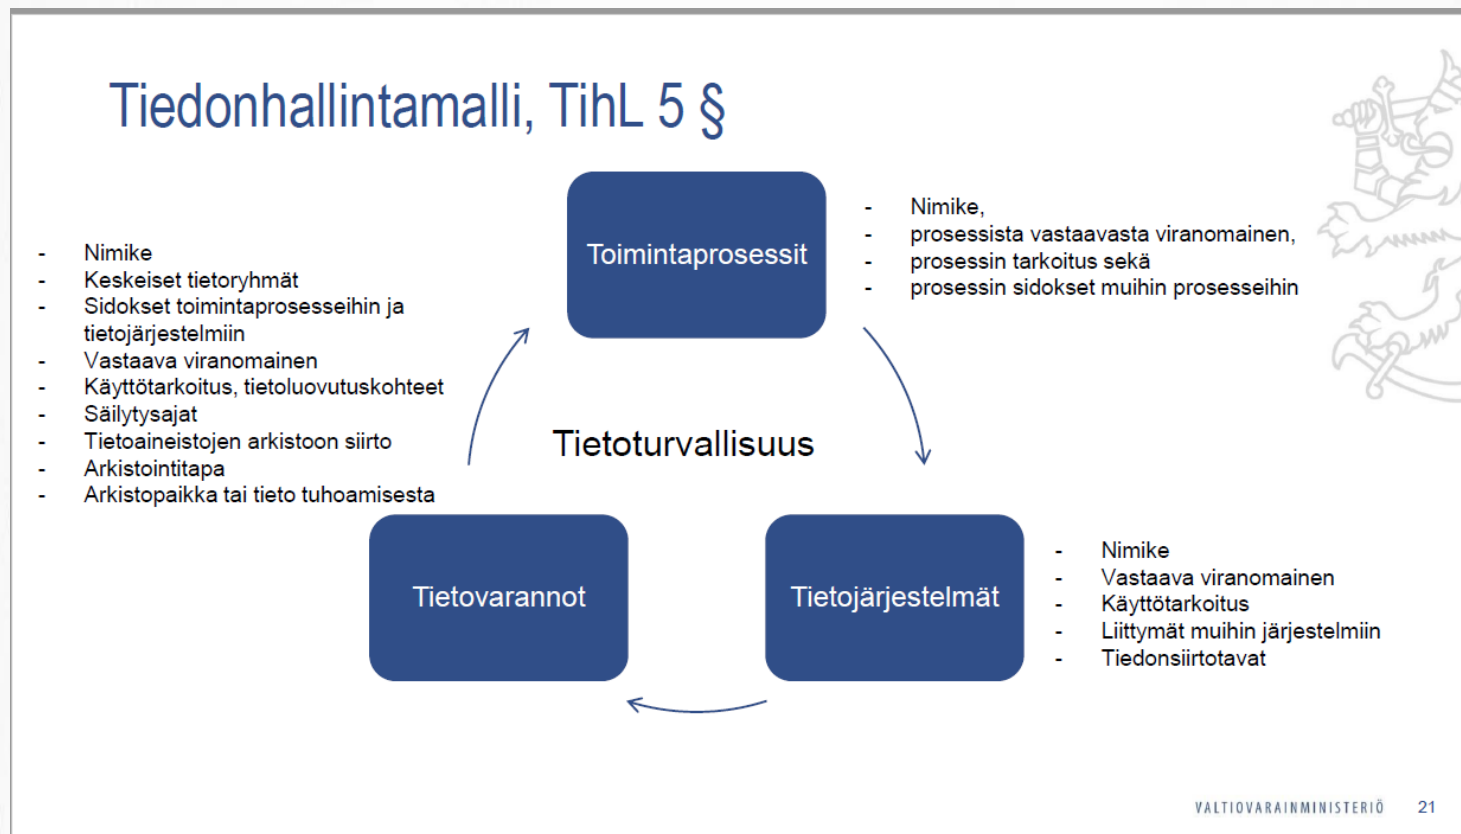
Tiedonhallintamalli, TihL 5 §

- Nimike
- Keskeiset tietoryhmät
- Sidokset toimintaprosesseihin ja tietojärjestelmiin
- Vastaava viranomainen
- Käyttötarkoitus, tietoluovutuskohteet
- Säilytysajat
- Tietoaineistojen arkistoon siirto
- Arkistointitapa
- Arkistopaikka tai tieto tuhoamisesta

Toimintaprosessit

- Nimike,
- prosessista vastaavasta viranomainen,
- prosessin tarkoitus sekä
- prosessin sidokset muihin prosesseihin

Tietoturvallisuus

Tietovarannot

Tietojärjestelmät

- Nimike
- Vastaava viranomainen
- Käyttötarkoitus
- Liittymät muihin järjestelmiin
- Tiedonsiirtotavat

VALTIOVARAINMINISTERIÖ 21